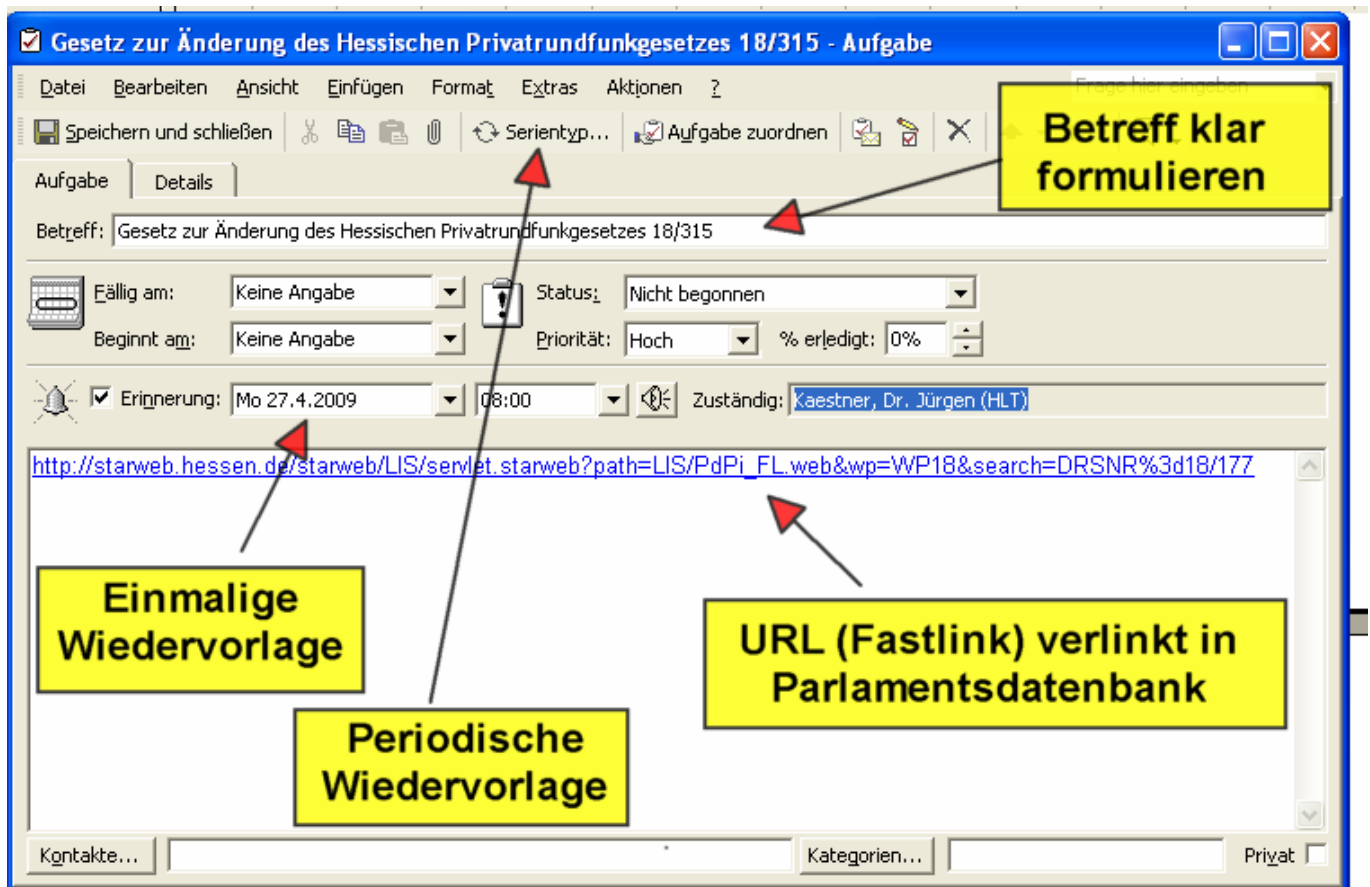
Gesetz zur Änderung des Hessischen Privatrundfunkgesetzes 18/315 - Aufgabe

Datei Bearbeiten Ansicht Einfügen Format Extras Aktionen ?

Frage hier eingeben

Speichern und schließen Serientyp... Aufgabe zuordnen

Betreff klar formulieren

Aufgabe Details

Betreff: Gesetz zur Änderung des Hessischen Privatrundfunkgesetzes 18/315

Fällig am: Keine Angabe
Beginnt am: Keine Angabe
Status: Nicht begonnen
Priorität: Hoch % erledigt: 0%

Erinnerung: Mo 27.4.2009 08:00 Zuständig: Kaestner, Dr. Jürgen (HLT)

http://starweb.hessen.de/starweb/LIS/servlet.starweb?path=LIS/PdPi_FL.web&wp=WP18&search=DRSNR%3d18/177

Einmalige Wiedervorlage

URL (Fastlink) verlinkt in Parlamentsdatenbank

Periodische Wiedervorlage

Kontakte... Kategorien... Privat